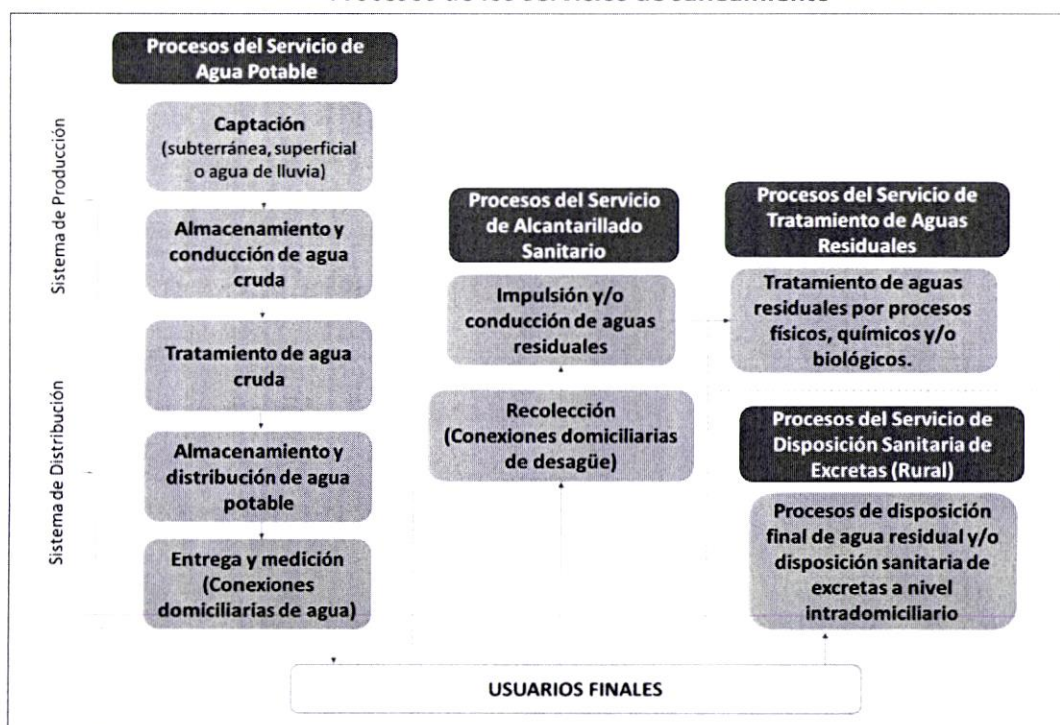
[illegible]

Procesos del Servicio de Agua Potable

Sistema de Producción

Captación (subterránea, superficial o agua de lluvia)

Almacenamiento y conducción de agua cruda

Sistema de Distribución

Tratamiento de agua cruda

Almacenamiento y distribución de agua potable

Entrega y medición (Conexiones domiciliarias de agua)

Procesos del Servicio de Alcantarillado Sanitario

Impulsión y/o conducción de aguas residuales

Recolección (Conexiones domiciliarias de desagüe)

Procesos del Servicio de Tratamiento de Aguas Residuales

Tratamiento de aguas residuales por procesos físicos, químicos y/o biológicos.

Procesos del Servicio de Disposición Sanitaria de Excretas (Rural)

Procesos de disposición final de agua residual y/o disposición sanitaria de excretas a nivel intradomiciliario

USUARIOS FINALES